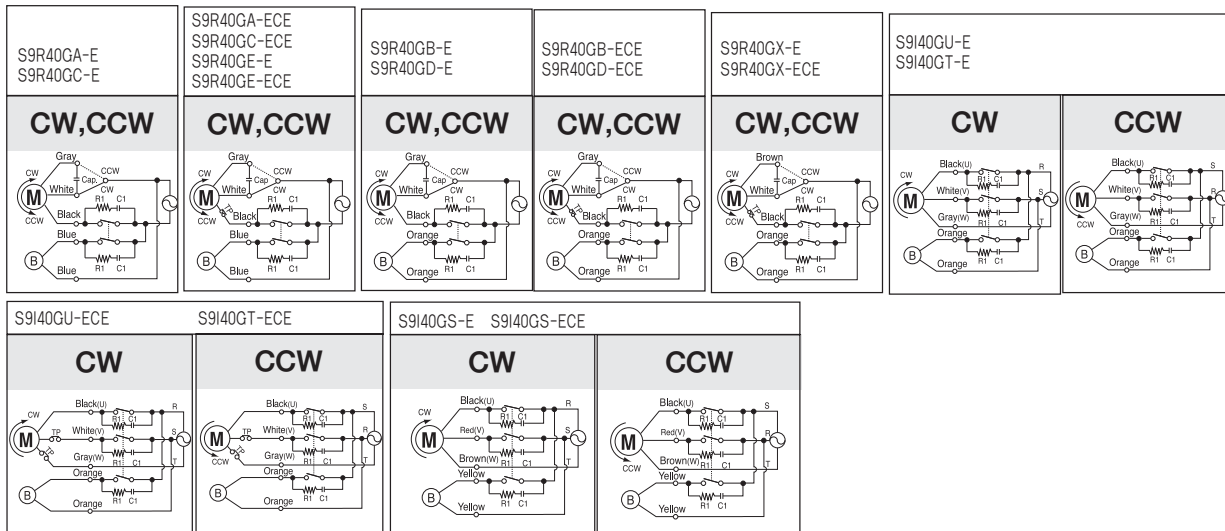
S9R40GA-E
S9R40GC-E

CW,CCW

CW Gray CCW Cap. White CW M CCW Black R1 C1 Blue B Blue R1 C1

S9R40GA-ECE
S9R40GC-ECE
S9R40GE-E
S9R40GE-ECE

CW,CCW

CW Gray CCW Cap. White CW M CCW TP Black R1 C1 Blue B Blue R1 C1

S9R40GB-E
S9R40GD-E

CW,CCW

CW Gray CCW Cap. White CW M CCW Black R1 C1 Orange B Orange R1 C1

S9R40GB-ECE
S9R40GD-ECE

CW,CCW

CW Gray CCW Cap. White CW M CCW TP Black R1 C1 Orange B Orange R1 C1

S9R40GX-E
S9R40GX-ECE

CW,CCW

CW Brown CCW Cap. White CW M CCW TP Black R1 C1 Orange B Orange R1 C1

S9I40GU-E
S9I40GT-E

CW

CW Black(U) R1 C1 R White(V) S M R1 C1 T Gray(W) R1 C1 Orange B Orange R1 C1

CCW

Black(U) R1 C1 S White(V) R M R1 C1 CCW Gray(W) T R1 C1 Orange B Orange R1 C1

S9I40GU-ECE S9I40GT-ECE

CW

CW Black(U) R1 C1 R M TP White(V) S TP R1 C1 T Gray(W) R1 C1 Orange B Orange R1 C1

CCW

Black(U) R1 C1 S M TP White(V) R CCW TP R1 C1 T Gray(W) R1 C1 Orange B Orange R1 C1

S9I40GS-E S9I40GS-ECE

CW

CW Black(U) R1 C1 R M Red(V) S R1 C1 T Brown(W) R1 C1 Yellow B Yellow R1 C1

CCW

Black(U) R1 C1 S M Red(V) R CCW R1 C1 T Brown(W) R1 C1 Yellow B Yellow R1 C1